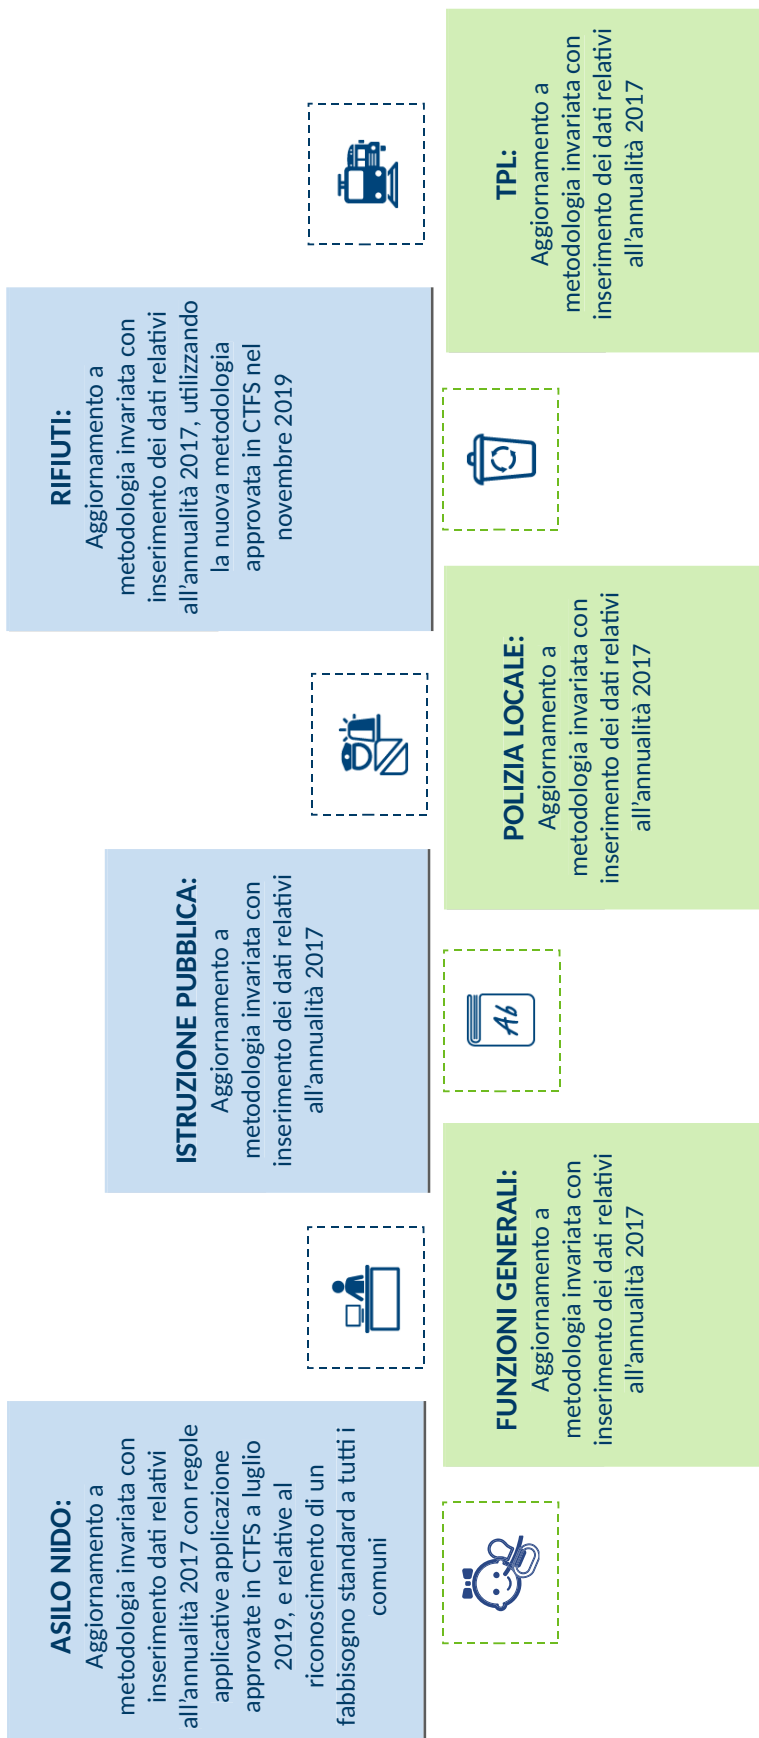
ASILO NIDO:
Aggiornamento a metodologia invariata con inserimento dati relativi all'annualità 2017 con regole applicative applicazione approvate in CTFS a luglio 2019, e relative al riconoscimento di un fabbisogno standard a tutti i comuni

FUNZIONI GENERALI:
Aggiornamento a metodologia invariata con inserimento dei dati relativi all'annualità 2017

ISTRUZIONE PUBBLICA:
Aggiornamento a metodologia invariata con inserimento dei dati relativi all'annualità 2017

Ab

POLIZIA LOCALE:
Aggiornamento a metodologia invariata con inserimento dei dati relativi all'annualità 2017

RIFIUTI:
Aggiornamento a metodologia invariata con inserimento dei dati relativi all'annualità 2017, utilizzando la nuova metodologia approvata in CTFS nel novembre 2019

TPL:
Aggiornamento a metodologia invariata con inserimento dei dati relativi all'annualità 2017